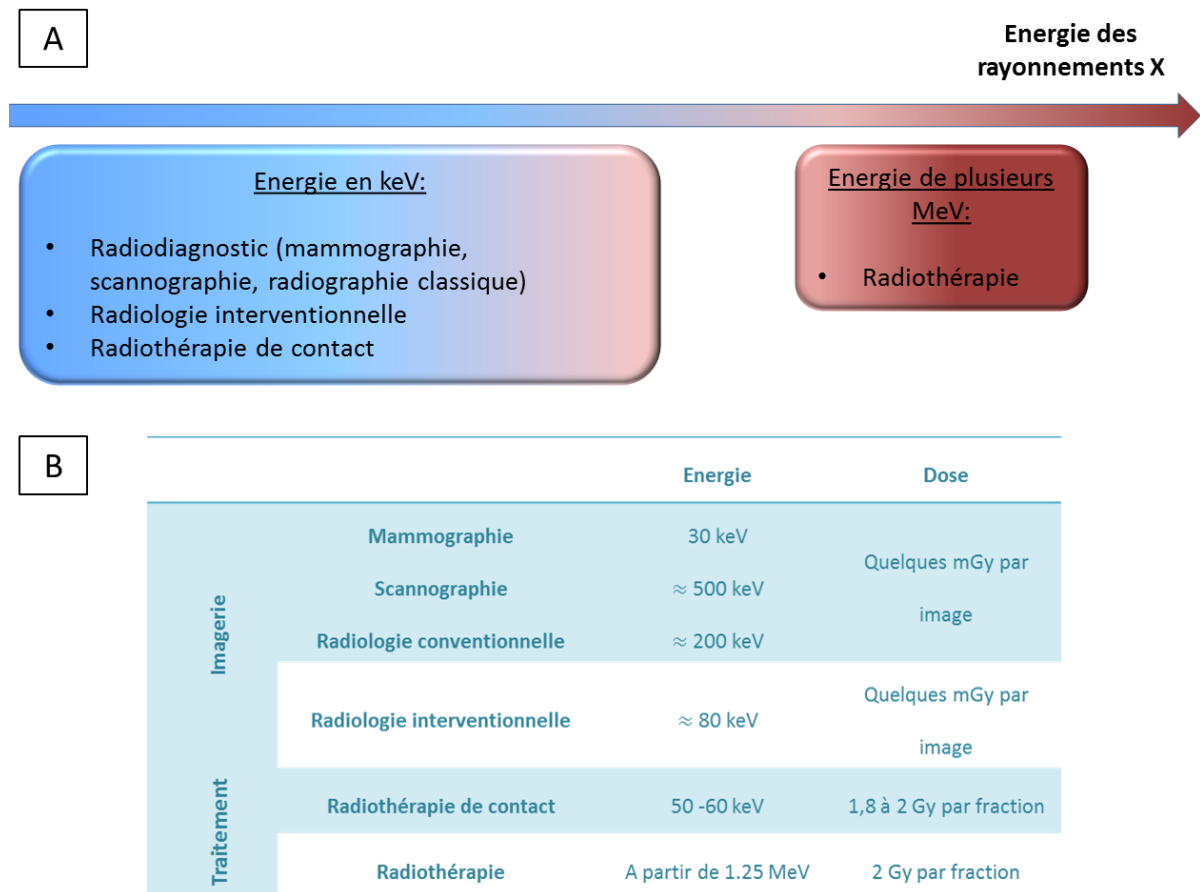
A

Energie des rayonnements X

Energie en keV:

- Radiodiagnostic (mammographie, scannographie, radiographie classique)
- Radiologie interventionnelle
- Radiothérapie de contact

Energie de plusieurs MeV:

- Radiothérapie

B

| | | Energie | Dose |
|---|---|---|---|
| Imagerie | Mammographie | 30 keV | Quelques mGy par image |
| | Scannographie | $\approx$ 500 keV | |
| | Radiologie conventionnelle | $\approx$ 200 keV | |
| | Radiologie interventionnelle | $\approx$ 80 keV | Quelques mGy par image |
| Traitement | Radiothérapie de contact | 50 -60 keV | 1,8 à 2 Gy par fraction |
| | Radiothérapie | A partir de 1.25 MeV | 2 Gy par fraction |